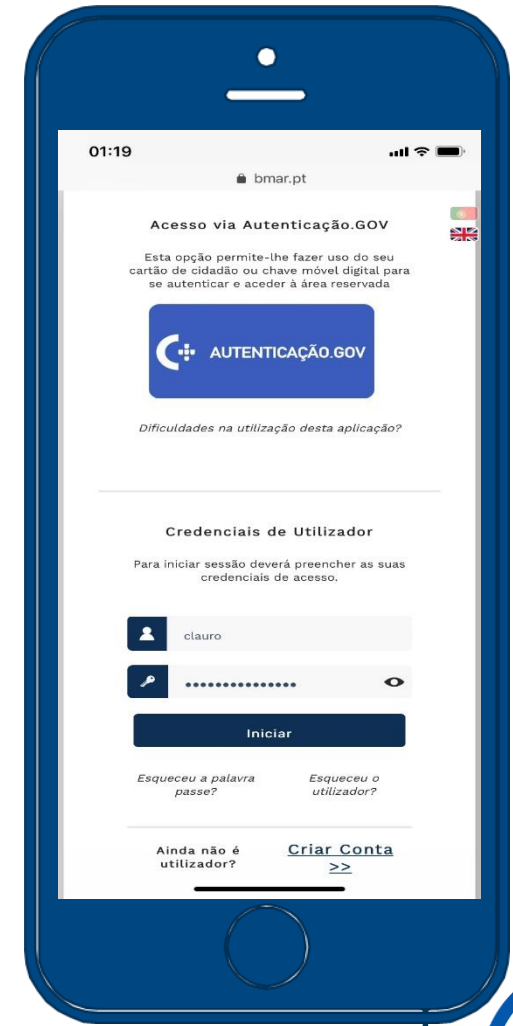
01:19

bmar.pt

Acesso via Autenticação.GOV

Esta opção permite-lhe fazer uso do seu cartão de cidadão ou chave móvel digital para se autenticar e aceder à área reservada

AUTENTICAÇÃO.GOV

Dificuldades na utilização desta aplicação?

Credenciais de Utilizador

Para iniciar sessão deverá preencher as suas credenciais de acesso.

clauro

•••••••••••••••

Iniciar

Esqueceu a palavra passe?

Esqueceu o utilizador?

Ainda não é utilizador?

Criar Conta >>